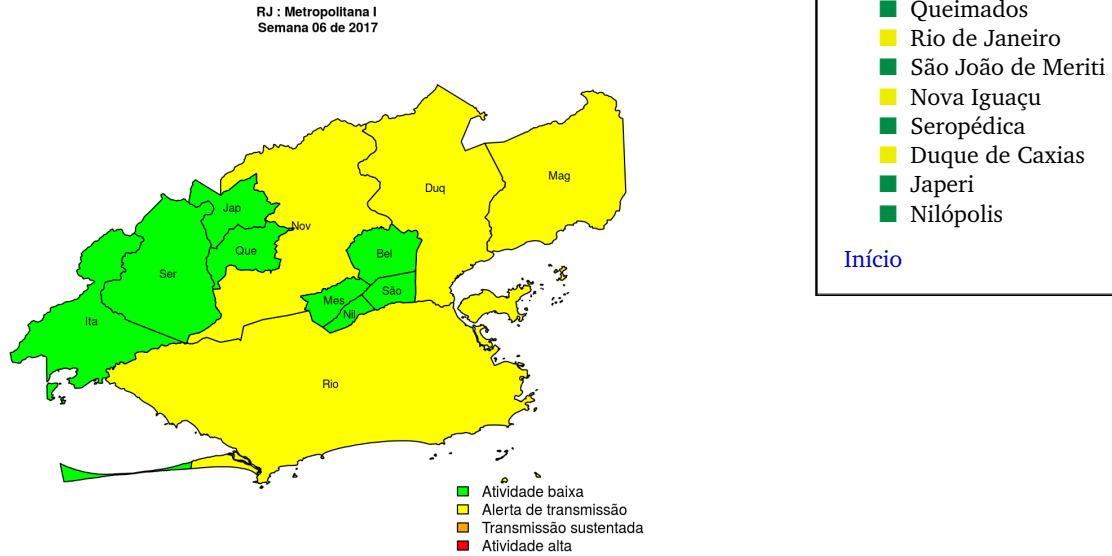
RJ : Metropolitana I
Semana 06 de 2017

Jap
Nov
Duq
Mag
Que
Bel
Ser
Mes
São
Nil
Ita
Rio

Atividade baixa
Alerta de transmissão
Transmissão sustentada
Atividade alta

Queimados
Rio de Janeiro
São João de Meriti
Nova Iguaçu
Seropédica
Duque de Caxias
Japeri
Nilópolis

Início